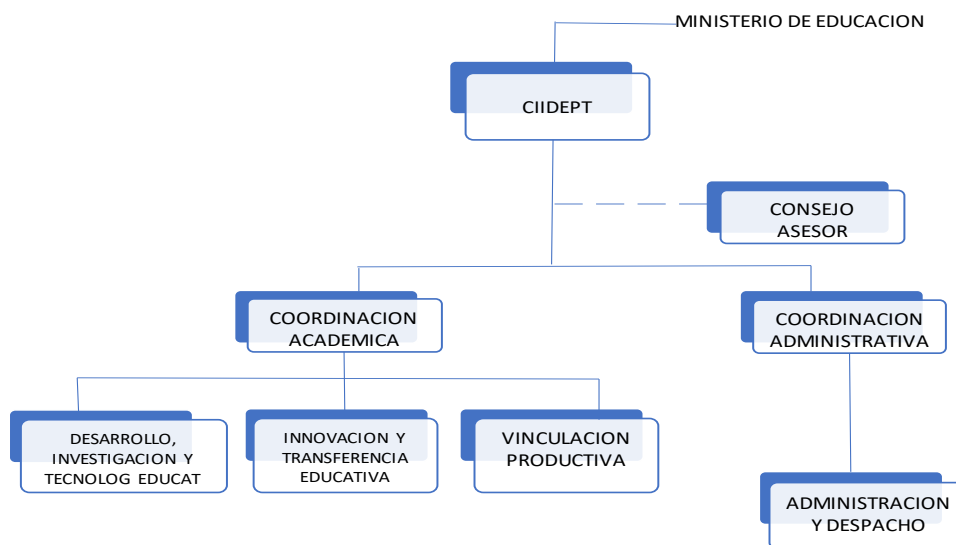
MINISTERIO DE EDUCACION

CIIDEPT

CONSEJO ASESOR

COORDINACION ACADEMICA

COORDINACION ADMINISTRATIVA

DESARROLLO, INVESTIGACION Y TECNOLOG EDUCAT

INNOVACION Y TRANSFERENCIA EDUCATIVA

VINCULACION PRODUCTIVA

ADMINISTRACION Y DESPACHO